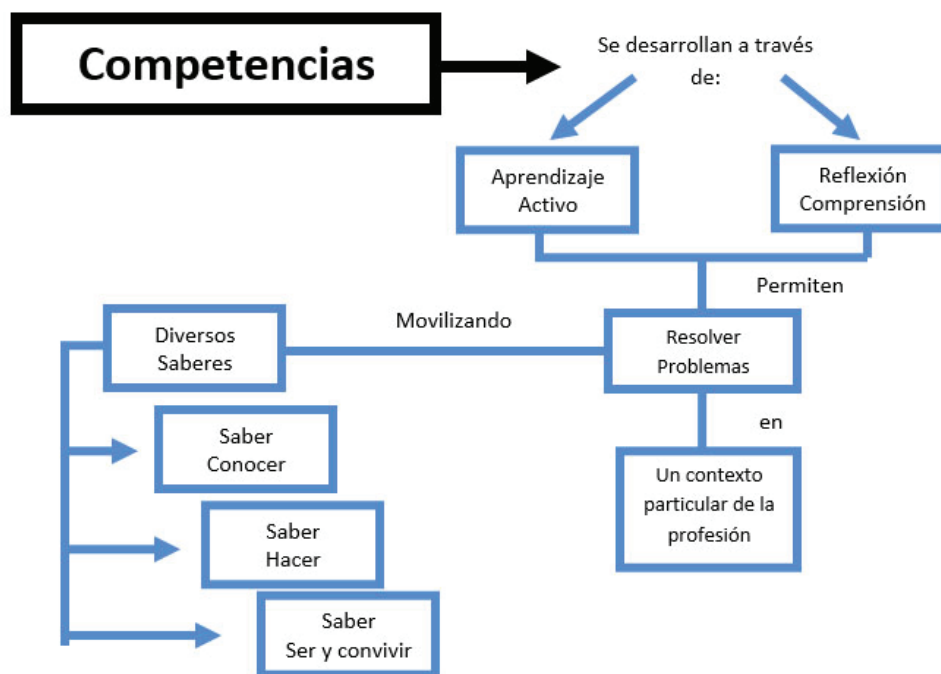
Competencias

Se desarrollan a través de:

Aprendizaje Activo

Reflexión Comprensión

Permiten

Resolver Problemas

Movilizando

Diversos Saberes

Saber Conocer

Saber Hacer

Saber Ser y convivir

en

Un contexto particular de la profesión